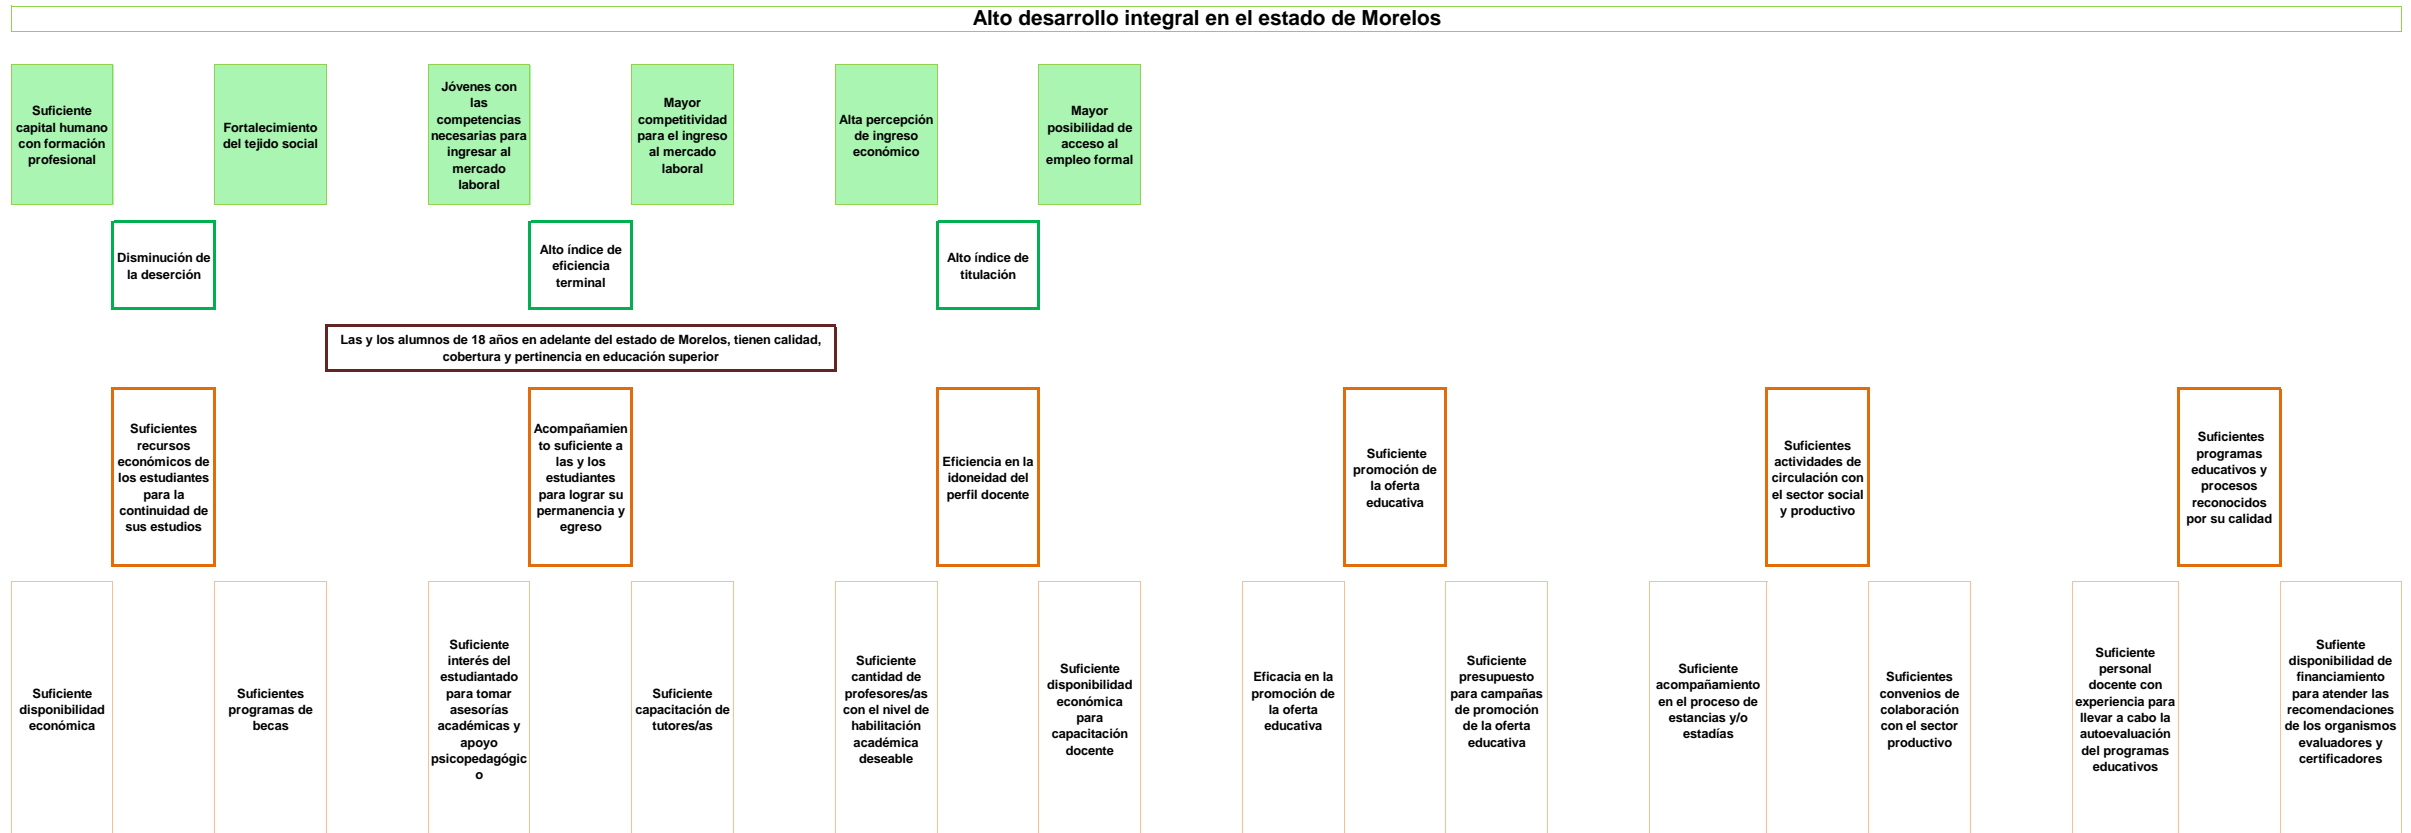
Alto desarrollo integral en el estado de Morelos

Suficiente capital humano con formación profesional

Fortalecimiento del tejido social

Jóvenes con las competencias necesarias para ingresar al mercado laboral

Mayor competitividad para el ingreso al mercado laboral

Alta percepción de ingreso económico

Mayor posibilidad de acceso al empleo formal

Disminución de la deserción

Alto índice de eficiencia terminal

Alto índice de titulación

Las y los alumnos de 18 años en adelante del estado de Morelos, tienen calidad, cobertura y pertinencia en educación superior

Suficientes recursos económicos de los estudiantes para la continuidad de sus estudios

Acompañamiento suficiente a las y los estudiantes para lograr su permanencia y egreso

Eficiencia en la idoneidad del perfil docente

Suficiente promoción de la oferta educativa

Suficientes actividades de circulación con el sector social y productivo

Suficientes programas educativos y procesos reconocidos por su calidad

Suficiente disponibilidad económica

Suficientes programas de becas

Suficiente interés del estudiantado para tomar asesorías académicas y apoyo psicopedagógico

Suficiente capacitación de tutores/as

Suficiente cantidad de profesores/as con el nivel de habilitación académica deseable

Suficiente disponibilidad económica para capacitación docente

Eficacia en la promoción de la oferta educativa

Suficiente presupuesto para campañas de promoción de la oferta educativa

Suficiente acompañamiento en el proceso de estancias y/o estadías

Suficientes convenios de colaboración con el sector productivo

Suficiente personal docente con experiencia para llevar a cabo la autoevaluación del programas educativos

Sufiente disponibilidad de financiamiento para atender las recomendaciones de los organismos evaluadores y certificadores